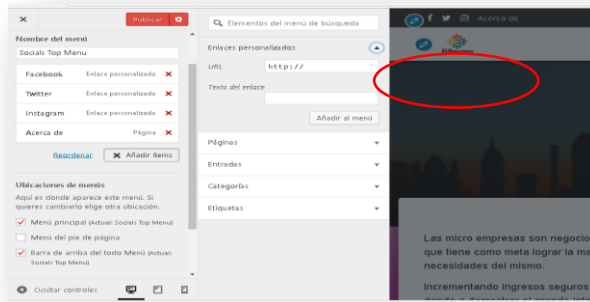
×

Publicar

Nombre del menú

Socials Top Menu

Facebook Enlace personalizado ×

Twitter Enlace personalizado ×

Instagram Enlace personalizado ×

Acerca de Página ×

Reordenar

Añadir ítems

Ubicaciones del menú

Aquí es donde aparece este menú. Si quieres cambiarlo elige otra ubicación.

Menú principal (Actual: Socials Top Menu)

Menú del pie de página

Barra de arriba del todo Menú (Actual: Socials Top Menu)

Ocultar controles

Elementos del menú de búsqueda

Enlaces personalizados

URL http://

Texto del enlace

Añadir al menú

Páginas

Entradas

Categorías

Etiquetas

Acerca de

Las micro empresas son negocio que tiene como meta lograr la ma necesidades del mismo.

Incrementando ingresos seguros